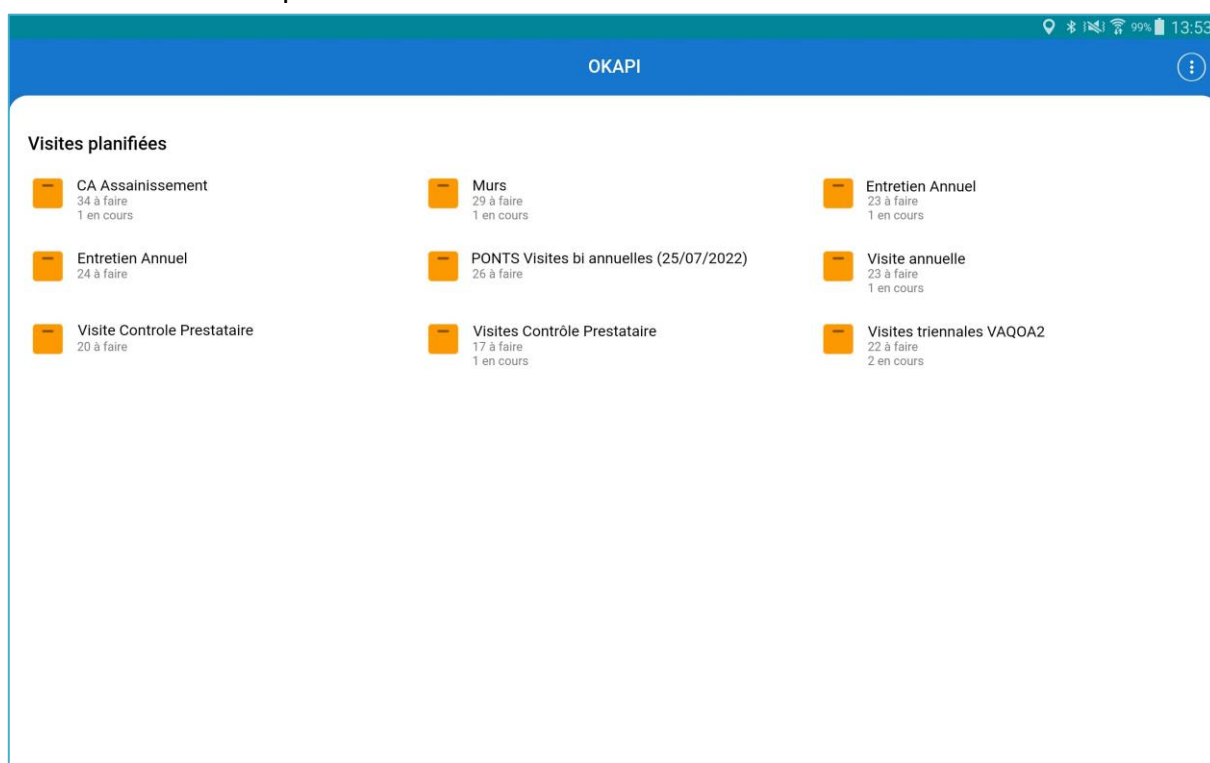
99% 13:53

OKAPI

Visites planifiées

CA Assainissement
34 à faire
1 en cours

Murs
29 à faire
1 en cours

Entretien Annuel
23 à faire
1 en cours

Entretien Annuel
24 à faire

PONTS Visites bi annuelles (25/07/2022)
26 à faire

Visite annuelle
23 à faire
1 en cours

Visite Controle Prestataire
20 à faire

Visites Contrôle Prestataire
17 à faire
1 en cours

Visites triennales VAQOA2
22 à faire
2 en cours